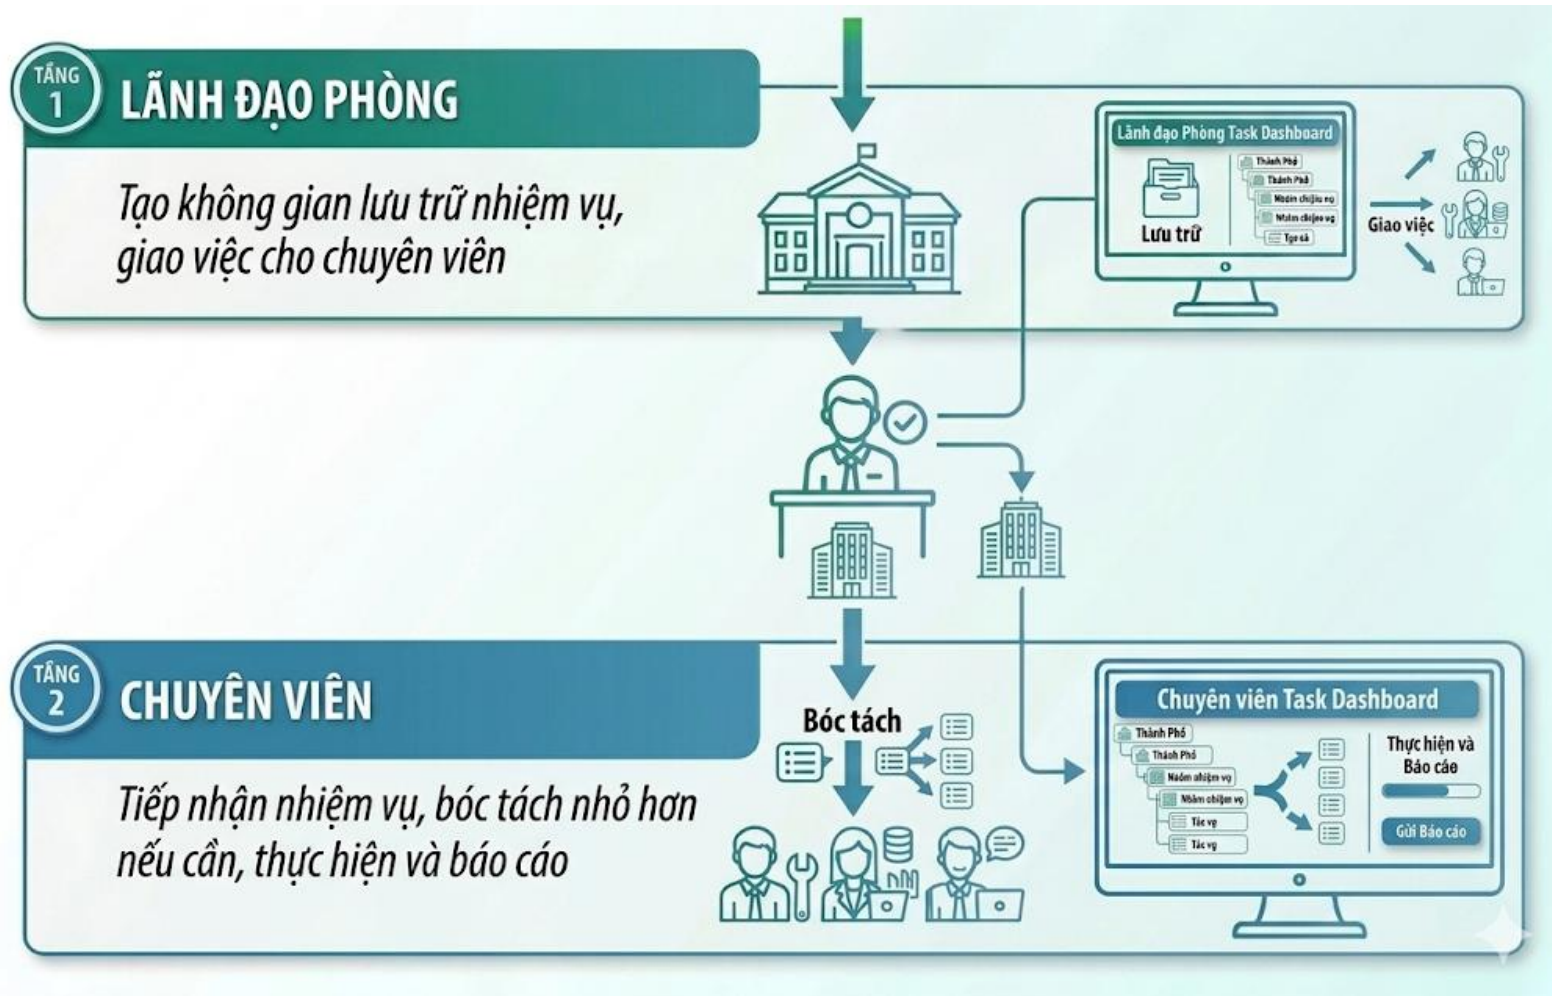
TẦNG 1
LÃNH ĐẠO PHÒNG

Tạo không gian lưu trữ nhiệm vụ, giao việc cho chuyên viên

Lãnh đạo Phòng Task Dashboard
Lưu trữ
Thành Phố
Thành Phố
Nhóm nhiệm vụ
Nhóm nhiệm vụ
Tạo sả
Giao việc

TẦNG 2
CHUYÊN VIÊN

Tiếp nhận nhiệm vụ, bóc tách nhỏ hơn nếu cần, thực hiện và báo cáo

Bóc tách

Chuyên viên Task Dashboard
Thành Phố
Thành Phố
Nhóm nhiệm vụ
Nhóm nhiệm vụ
Tác vụ
Tác vụ
Thực hiện và Báo cáo
Gửi Báo cáo